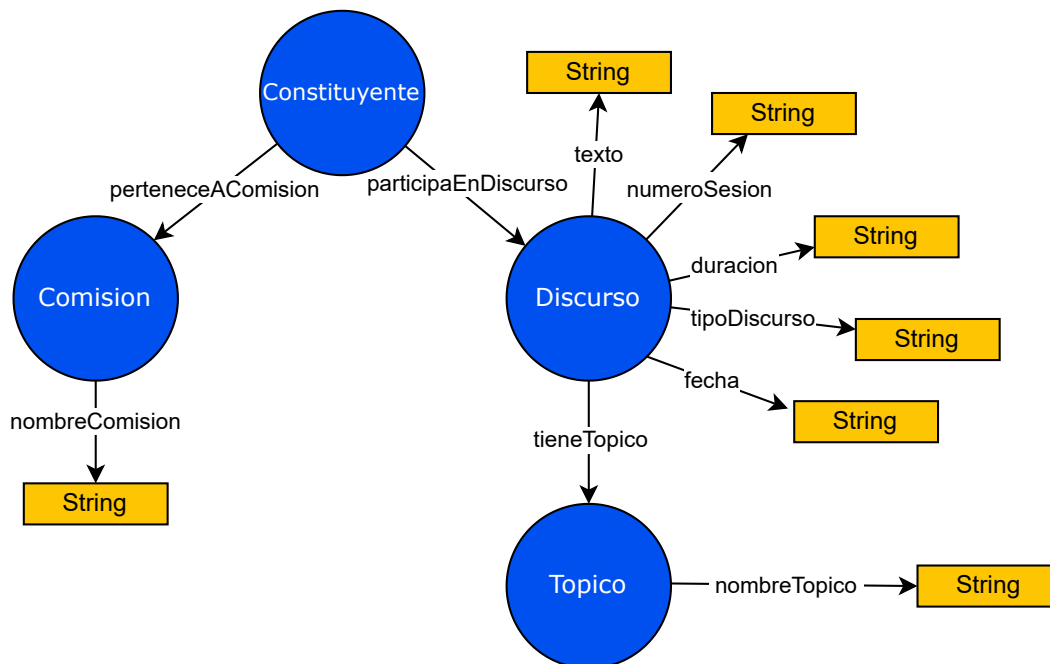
Constituyente

perteneceAComision

participaEnDiscurso

Comision

nombreComision

String

Discurso

texto

String

numeroSesion

String

duracion

String

tipoDiscurso

String

fecha

String

tieneTopico

Topico

nombreTopico

String